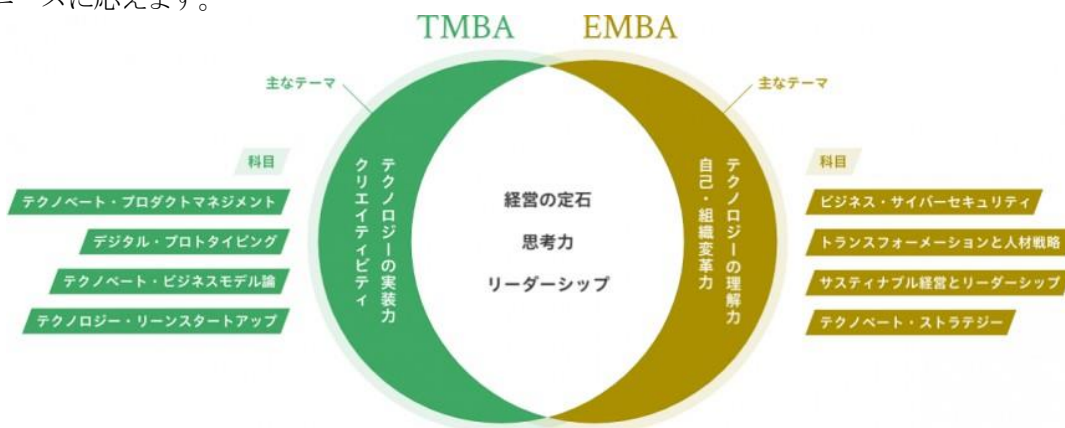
ーズに応えます。

TMBA EMBA

主なテーマ

テクノロジーの実装力
クリエイティビティ

科目

テクノベート・プロダクトマネジメント

デジタル・プロトタイピング

テクノベート・ビジネスモデル論

テクノロジー・リーンスタートアップ

経営の定石

思考力

リーダーシップ

主なテーマ

テクノロジーの理解力
自己・組織変革力

科目

ビジネス・サイバーセキュリティ

トランスフォーメーションと人材戦略

サスティナブル経営とリーダーシップ

テクノベート・ストラテジー